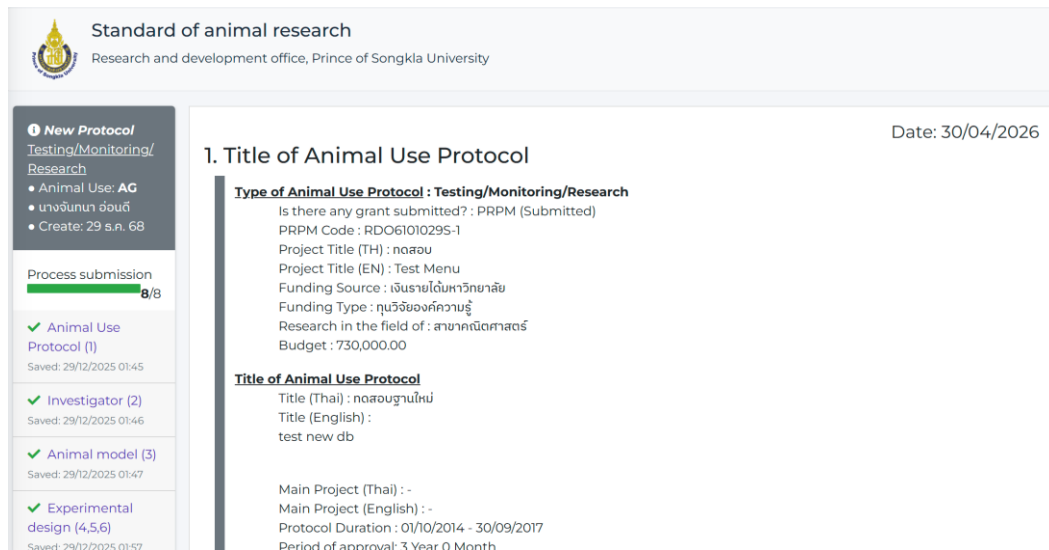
Standard of animal research
Research and development office, Prince of Songkla University

New Protocol
Testing/Monitoring/Research
• Animal Use: AG
• นางจันทนา อ่อนดี
• Create: 29 ธ.ค. 68

Process submission
8/8

✔ Animal Use Protocol (1)
Saved: 29/12/2025 01:45

✔ Investigator (2)
Saved: 29/12/2025 01:46

✔ Animal model (3)
Saved: 29/12/2025 01:47

✔ Experimental design (4,5,6)
Saved: 29/12/2025 01:57

Date: 30/04/2026

1. Title of Animal Use Protocol

Type of Animal Use Protocol : Testing/Monitoring/Research
Is there any grant submitted? : PRPM (Submitted)
PRPM Code : RDO6101029S-1
Project Title (TH) : ทดสอบ
Project Title (EN) : Test Menu
Funding Source : เงินรายได้มหาวิทยาลัย
Funding Type : ทุนวิจัยองค์ความรู้
Research in the field of : สาขาคณิตศาสตร์
Budget : 730,000.00

Title of Animal Use Protocol
Title (Thai) : ทดสอบฐานใหม่
Title (English) :
test new db

Main Project (Thai) : -
Main Project (English) : -
Protocol Duration : 01/10/2014 - 30/09/2017
Period of approval: 3 Year 0 Month